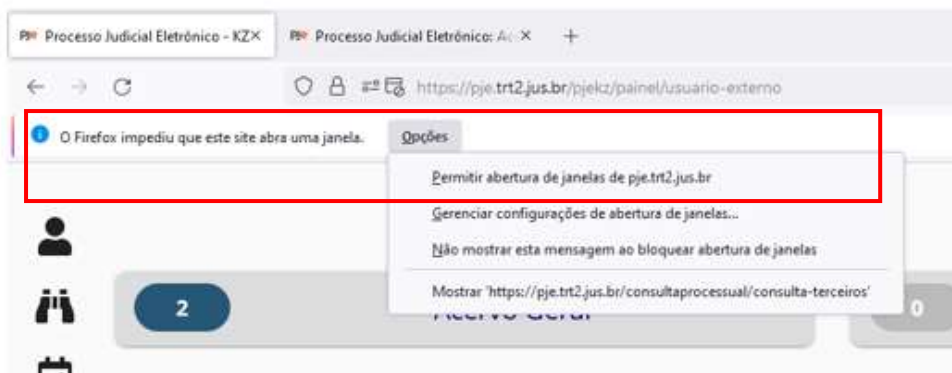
PJe Processo Judicial Eletrônico - KZ ×
PJe Processo Judicial Eletrônico: Ac ×
+

https://pje.trt2.jus.br/pjekz/painel/usuario-externo

O Firefox impediu que este site abra uma janela.
Opções

Permitir abertura de janelas de pje.trt2.jus.br
Gerenciar configurações de abertura de janelas...
Não mostrar esta mensagem ao bloquear abertura de janelas
Mostrar 'https://pje.trt2.jus.br/consultaprocessual/consulta-terceiros'

2
Acervo Geral
0